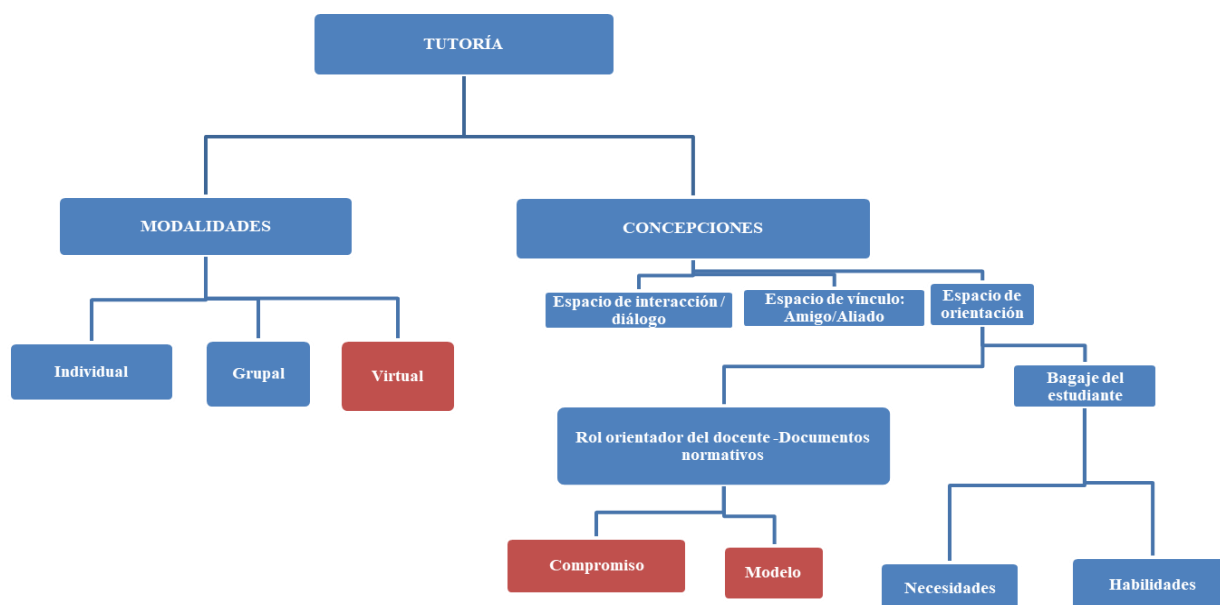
TUTORÍA

MODALIDADES

Individual

Grupal

Virtual

CONCEPCIONES

Espacio de interacción / diálogo

Espacio de vínculo: Amigo/Aliado

Espacio de orientación

Bagaje del estudiante

Rol orientador del docente -Documentos normativos

Compromiso

Modelo

Necesidades

Habilidades